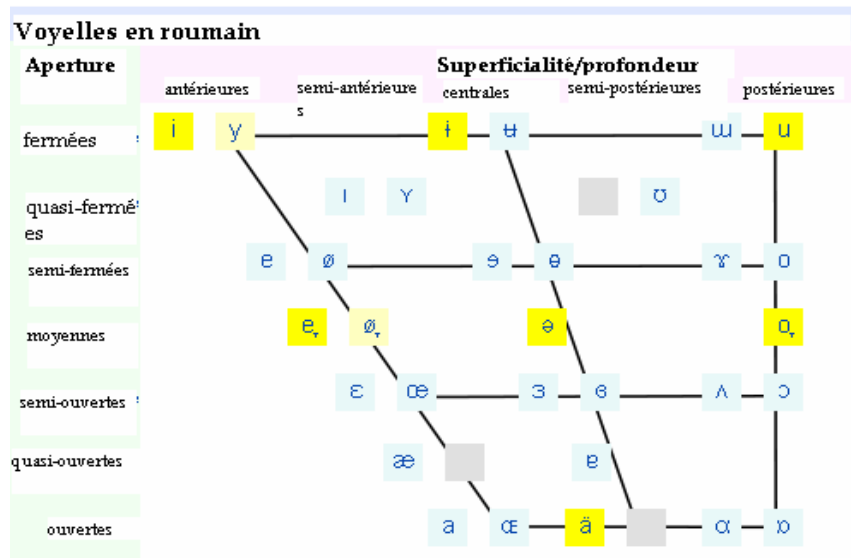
Voyelles en roumain

Aperture

Superficialité/profondeur

antérieures

semi-antérieures

centrales

semi-postérieures

postérieures

fermées

i y ɨ ʉ ɯ u

quasi-fermées

ɪ ʏ ʊ

semi-fermées

e ø ɘ ɵ ɤ o

moyennes

e̞ ø̞ ə o̞

semi-ouvertes

ɛ œ ɜ ɞ ʌ ɔ

quasi-ouvertes

æ ɐ

ouvertes

a ɶ ä ɑ ɒ